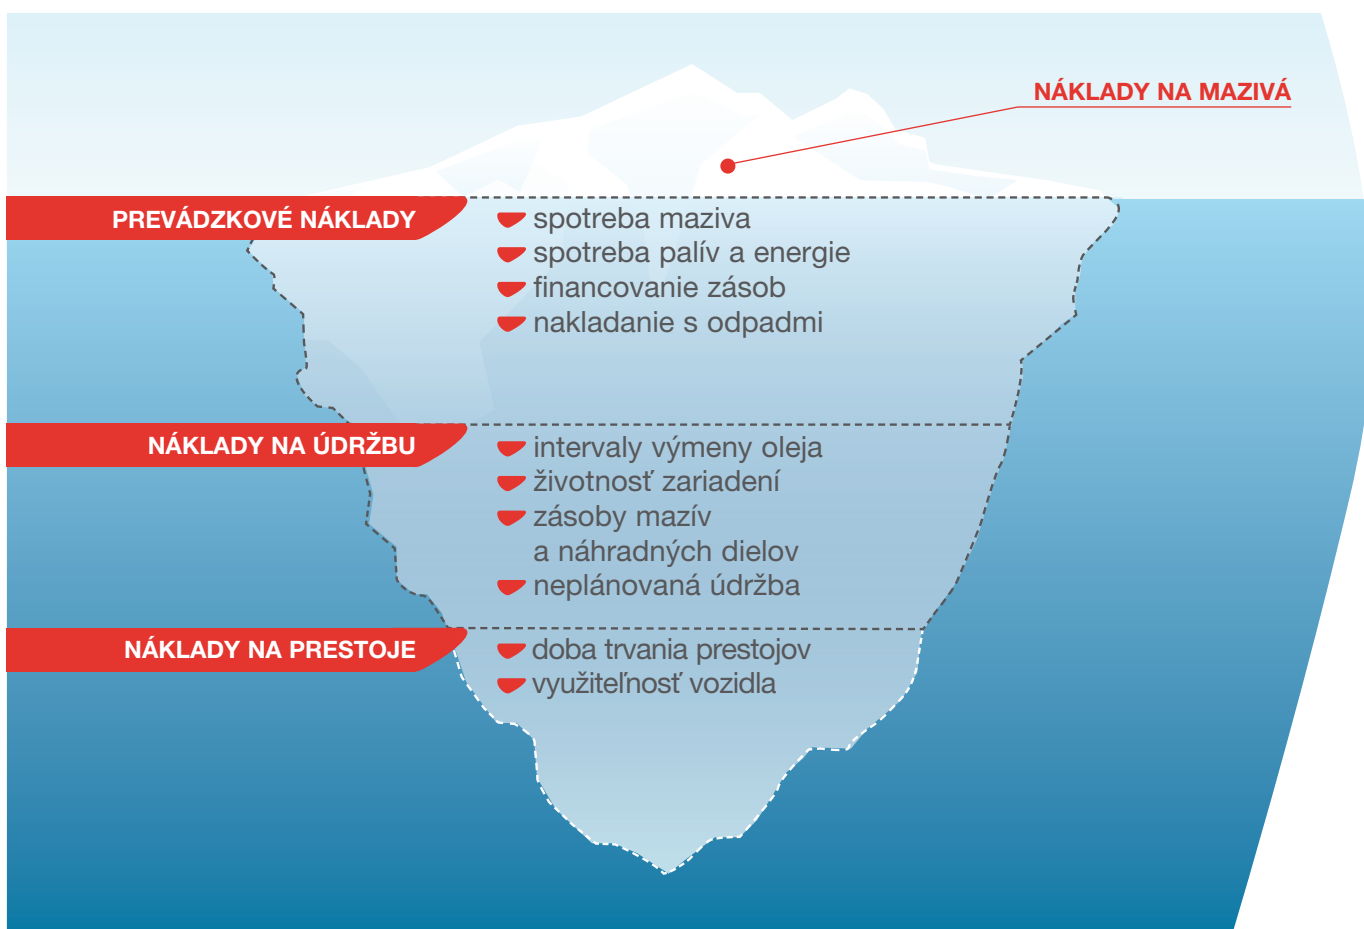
NÁKLADY NA MAZIVÁ

PREVÁDZKOVÉ NÁKLADY

spotreba maziva
spotreba palív a energie
financovanie zásob
nakladanie s odpadmi

NÁKLADY NA ÚDRŽBU

intervaly výmeny oleja
životnosť zariadení
zásoby mazív a náhradných dielov
neplánovaná údržba

NÁKLADY NA PRESTOJE

doba trvania prestojov
využiteľnosť vozidla